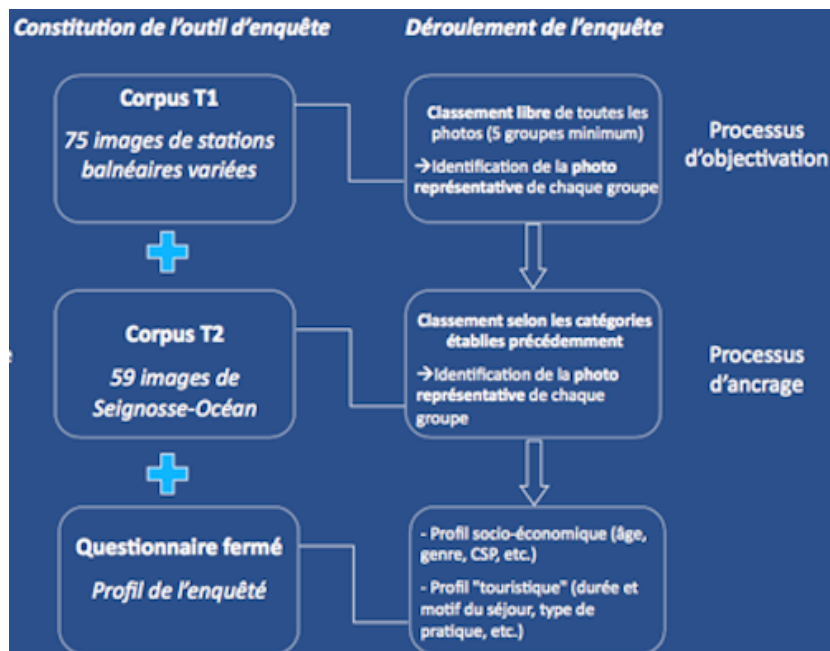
Constitution de l'outil d'enquête

Déroulement de l'enquête

Corpus T1

75 images de stations balnéaires variées

Classement libre de toutes les photos (5 groupes minimum)

→Identification de la photo représentative de chaque groupe

Processus d'objectivation

Corpus T2

59 images de Seignosse-Océan

Classement selon les catégories établies précédemment

→Identification de la photo représentative de chaque groupe

Processus d'ancrage

Questionnaire fermé

Profil de l'enquêté

- Profil socio-économique (âge, genre, CSP, etc.)

- Profil "touristique" (durée et motif du séjour, type de pratique, etc.)